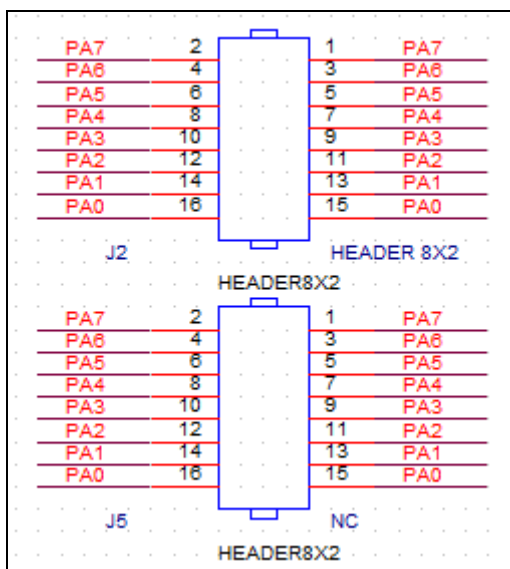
PA7 2 1 PA7
PA6 4 3 PA6
PA5 6 5 PA5
PA4 8 7 PA4
PA3 10 9 PA3
PA2 12 11 PA2
PA1 14 13 PA1
PA0 16 15 PA0

J2 HEADER 8X2

HEADER8X2

PA7 2 1 PA7
PA6 4 3 PA6
PA5 6 5 PA5
PA4 8 7 PA4
PA3 10 9 PA3
PA2 12 11 PA2
PA1 14 13 PA1
PA0 16 15 PA0

J5 NC

HEADER8X2